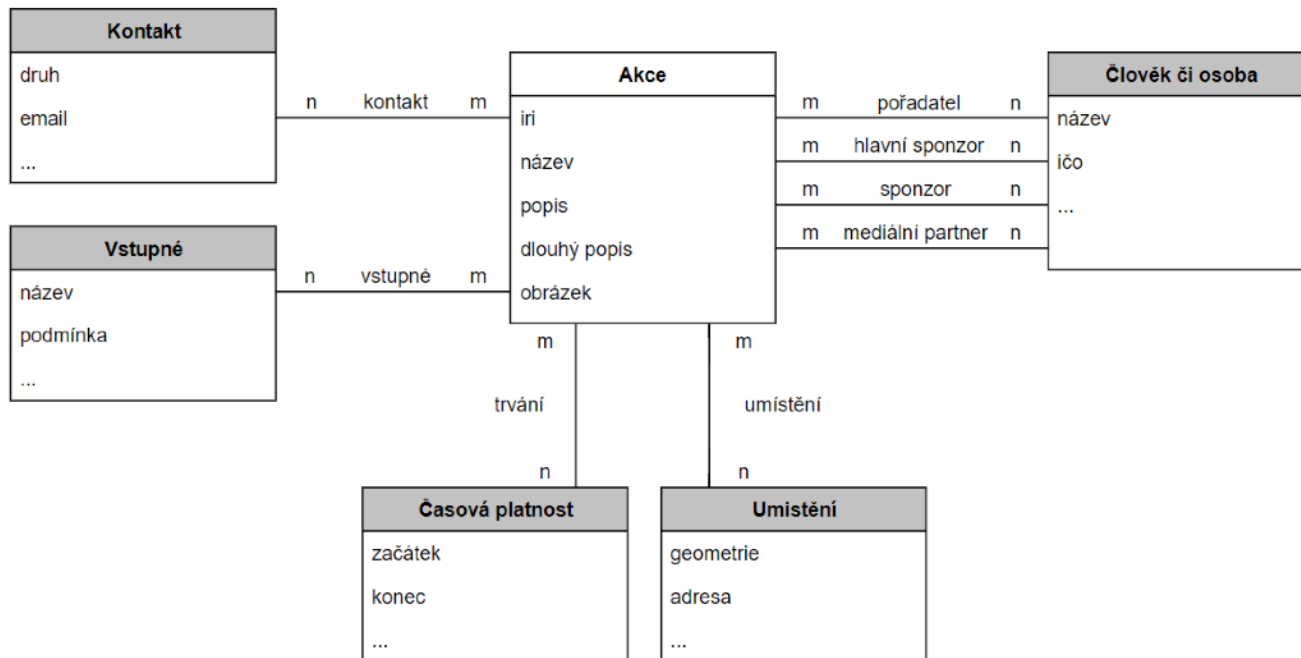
Kontakt
druh
email
...

n kontakt m

Akce
iri
název
popis
dlouhý popis
obrázek

m pořadatel n
m hlavní sponzor n
m sponzor n
m mediální partner n

Člověk či osoba
název
ičo
...

Vstupné
název
podmínka
...

n vstupné m

m
trvání
n

m
umístění
n

Časová platnost
začátek
konec
...

Umistění
geometrie
adresa
...